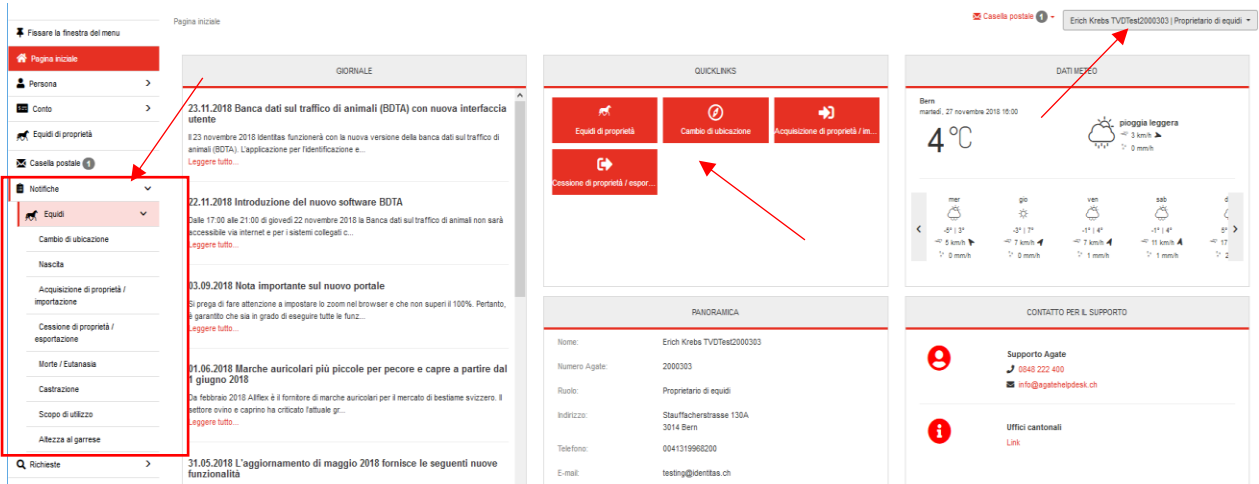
Fissare la finestra del menu
Pagina iniziale
Persona
Conto
Equidi di proprietà
Casella postale 1
Notifiche
Equidi
Cambio di ubicazione
Nascita
Acquisizione di proprietà / importazione
Cessione di proprietà / esportazione
Morte / Eutanasia
Castrazione
Scopo di utilizzo
Altezza al garrese
Richieste

Pagina iniziale

Casella postale 1
Erich Krebs TVDTest2000303 | Proprietario di equidi

GIORNALE

23.11.2018 Banca dati sul traffico di animali (BDTA) con nuova interfaccia utente
Il 23 novembre 2018 Identitas funzionerà con la nuova versione della banca dati sul traffico di animali (BDTA). L'applicazione per l'identificazione e...
Leggere tutto...

22.11.2018 Introduzione del nuovo software BDTA
Dalle 17:00 alle 21:00 di giovedì 22 novembre 2018 la Banca dati sul traffico di animali non sarà accessibile via internet e per i sistemi collegati c...
Leggere tutto...

03.09.2018 Nota importante sul nuovo portale
Si prega di fare attenzione a impostare lo zoom nel browser e che non superi il 100%. Pertanto, è garantito che sia in grado di eseguire tutte le funz...
Leggere tutto...

01.06.2018 Marche auricolari più piccole per pecore e capre a partire dal 1 giugno 2018
Da febbraio 2018 Allflex è il fornitore di marche auricolari per il mercato di bestiame svizzero. Il settore ovino e caprino ha criticato l'attuale gr...
Leggere tutto...

31.05.2018 L'aggiornamento di maggio 2018 fornisce le seguenti nuove funzionalità

QUICKLINKS
Equidi di proprietà
Cambio di ubicazione
Acquisizione di proprietà / im...
Cessione di proprietà / espor...

DATI METEO
Bern
martedì, 27 novembre 2018 16:00
4 °C
pioggia leggera
3 km/h
0 mm/h
mer -5° | 3° 5 km/h 0 mm/h
gio -3° | 7° 7 km/h 0 mm/h
ven -1° | 4° 7 km/h 1 mm/h
sab -1° | 4° 11 km/h 1 mm/h
d 5° 17 2

PANORAMICA
Nome: Erich Krebs TVDTest2000303
Numero Agate: 2000303
Ruolo: Proprietario di equidi
Indirizzo: Stauffacherstrasse 130A
3014 Bern
Telefono: 0041319968200
E-mail: testing@identitas.ch

CONTATTO PER IL SUPPORTO
Supporto Agate
0848 222 400
info@agatehelpdesk.ch
Uffici cantonali
Link